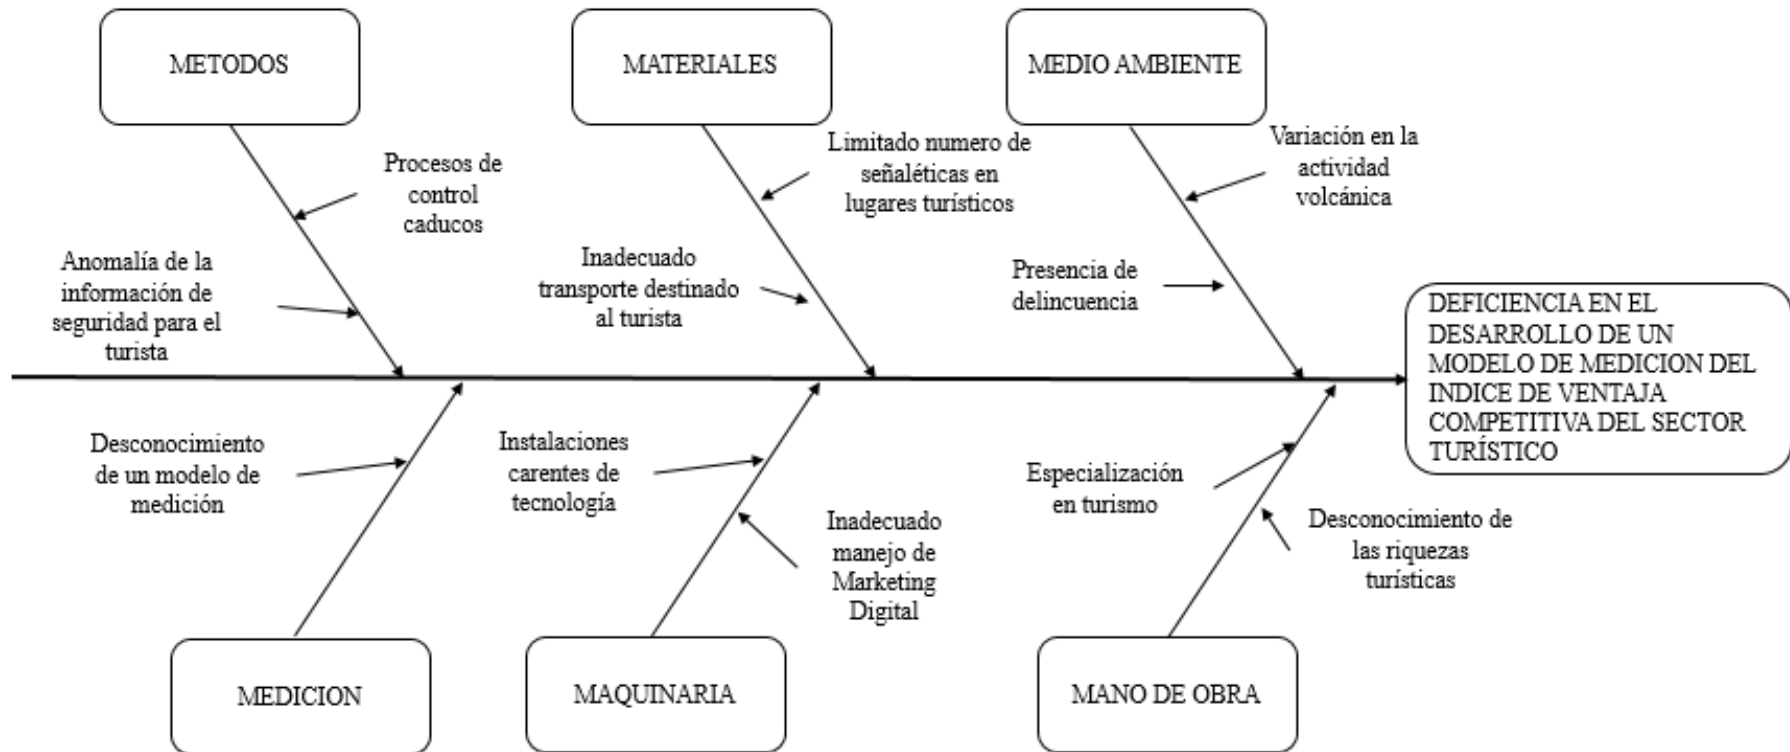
METODOS

MATERIALES

MEDIO AMBIENTE

Procesos de control caducos

Anomalía de la información de seguridad para el turista

Limitado numero de señaléticas en lugares turísticos

Inadecuado transporte destinado al turista

Variación en la actividad volcánica

Presencia de delincuencia

DEFICIENCIA EN EL DESARROLLO DE UN MODELO DE MEDICION DEL INDICE DE VENTAJA COMPETITIVA DEL SECTOR TURÍSTICO

Desconocimiento de um modelo de medición

Instalaciones carentes de tecnología

Inadecuado manejo de Marketing Digital

Especialización en turismo

Desconocimiento de las riquezas turísticas

MEDICION

MAQUINARIA

MANO DE OBRA